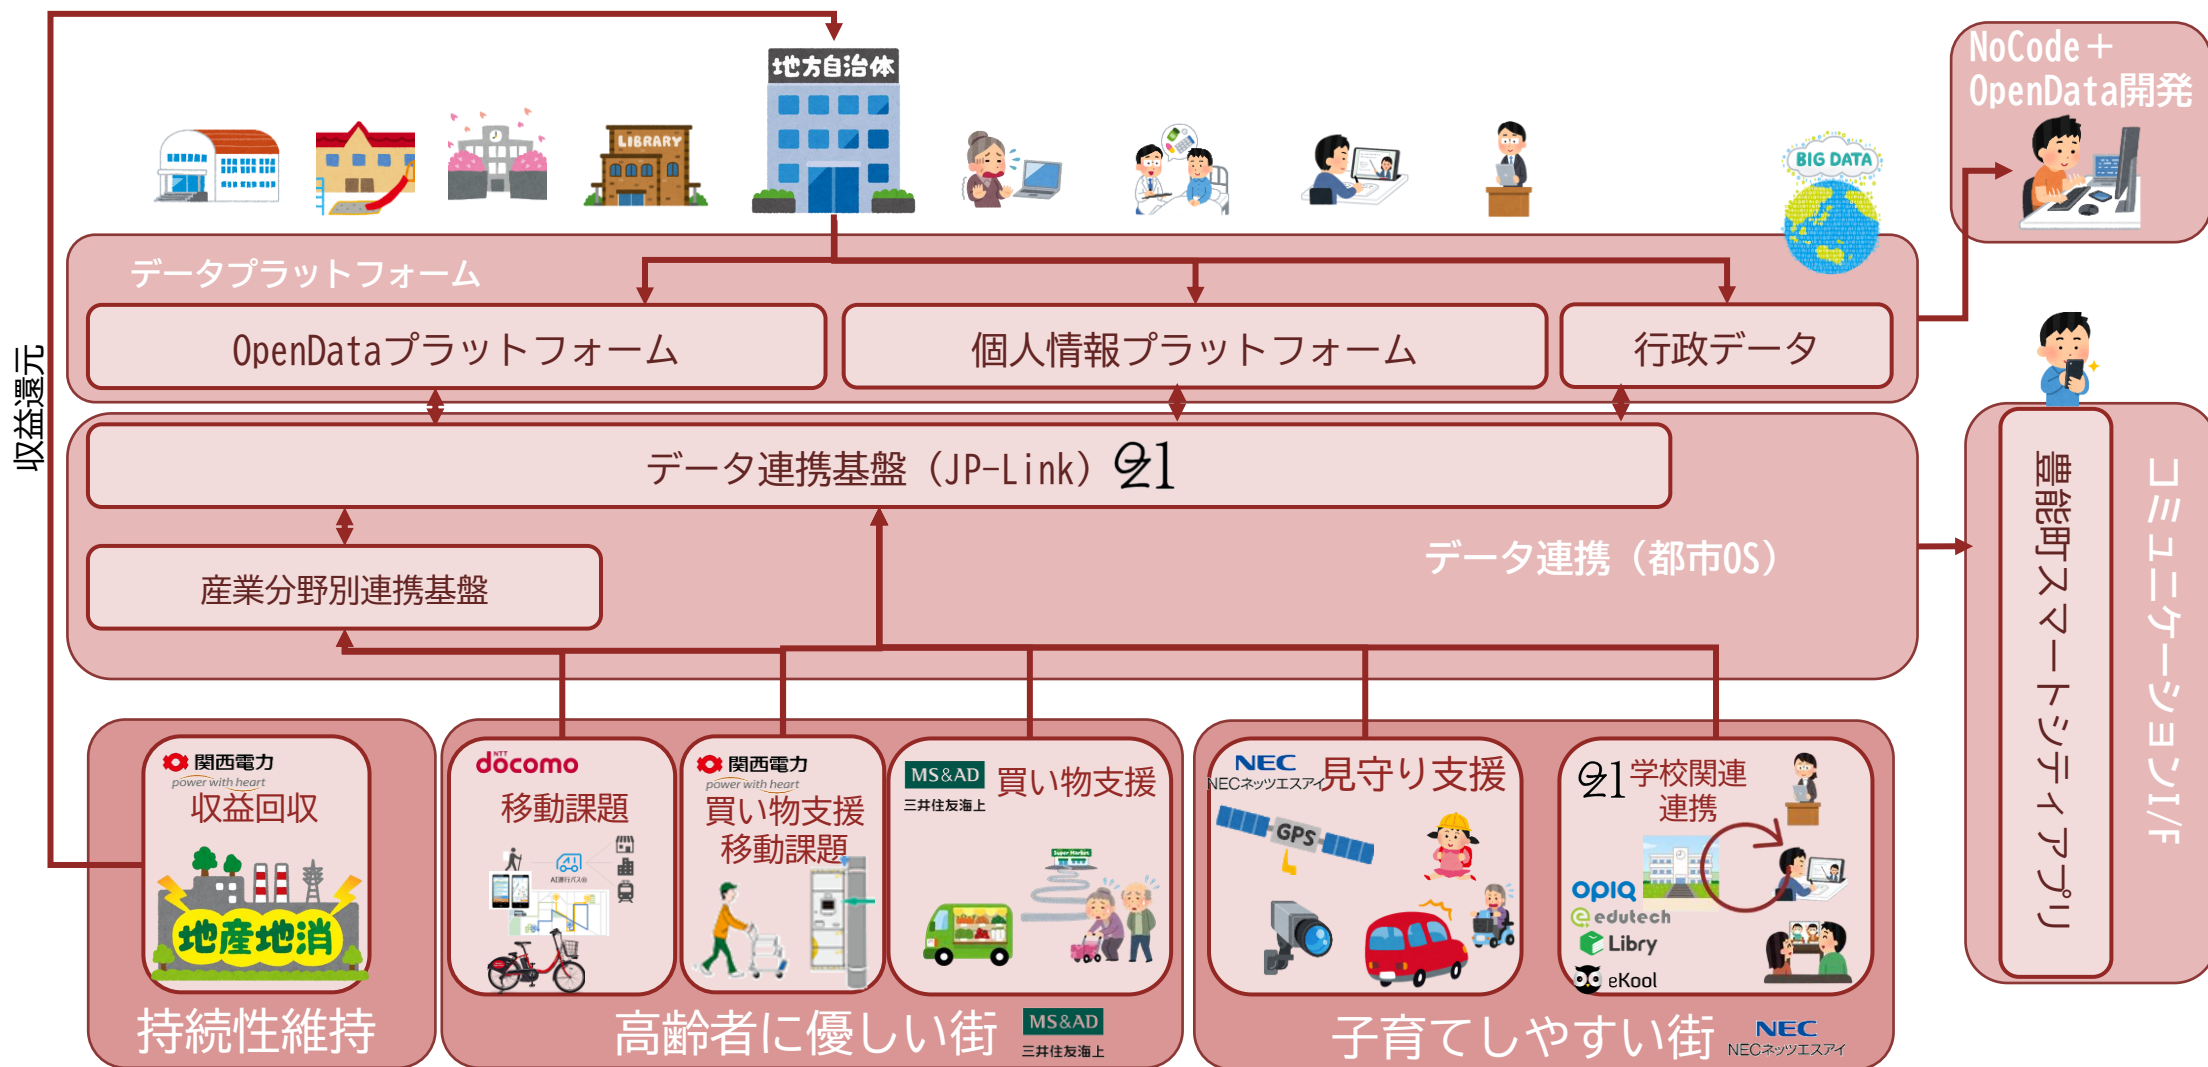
収益還元

地方自治体

LIBRARY

BIG DATA

NoCode＋OpenData開発

データプラットフォーム

OpenDataプラットフォーム

個人情報プラットフォーム

行政データ

データ連携基盤（JP-Link）

産業分野別連携基盤

データ連携（都市OS）

豊能町スマートシティアプリ

コミュニケーションI/F

関西電力 power with heart
収益回収
地産地消

持続性維持

docomo
移動課題

関西電力 power with heart
買い物支援
移動課題

MS&AD 三井住友海上
買い物支援

高齢者に優しい街 MS&AD 三井住友海上

NEC NECネッツエスアイ
見守り支援
GPS

学校関連
連携
opiq
edutech
Libry
eKool

子育てしやすい街 NEC NECネッツエスアイ